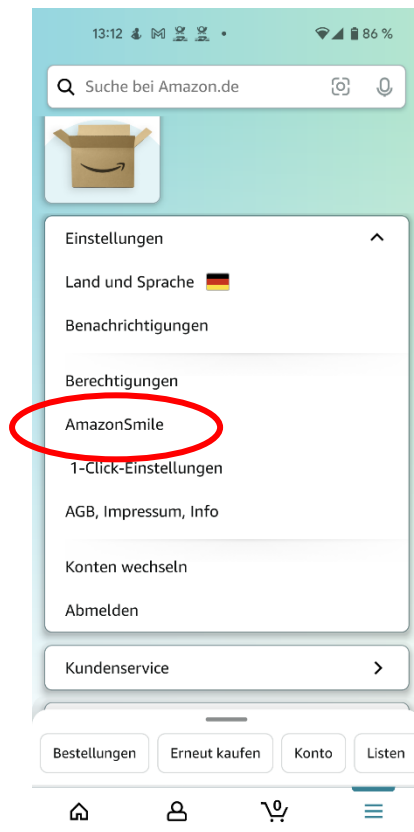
13:12 86 %

Suche bei Amazon.de

Einstellungen

Land und Sprache

Benachrichtigungen

Berechtigungen

AmazonSmile

1-Click-Einstellungen

AGB, Impressum, Info

Konten wechseln

Abmelden

Kundenservice

Bestellungen | Erneut kaufen | Konto | Listen

0